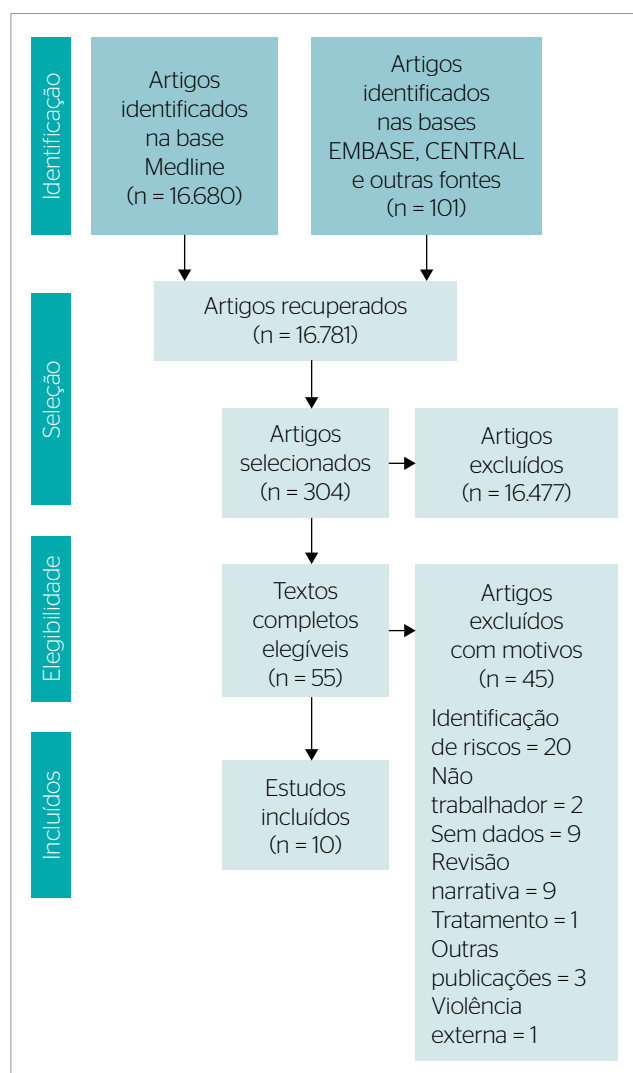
Identificação

Artigos identificados na base Medline (n = 16.680)

Artigos identificados nas bases EMBASE, CENTRAL e outras fontes (n = 101)

Seleção

Artigos recuperados (n = 16.781)

Artigos selecionados (n = 304)

Artigos excluídos (n = 16.477)

Elegibilidade

Textos completos elegíveis (n = 55)

Artigos excluídos com motivos (n = 45)

Identificação de riscos = 20
Não trabalhador = 2
Sem dados = 9
Revisão narrativa = 9
Tratamento = 1
Outras publicações = 3
Violência externa = 1

Incluídos

Estudos incluídos (n = 10)